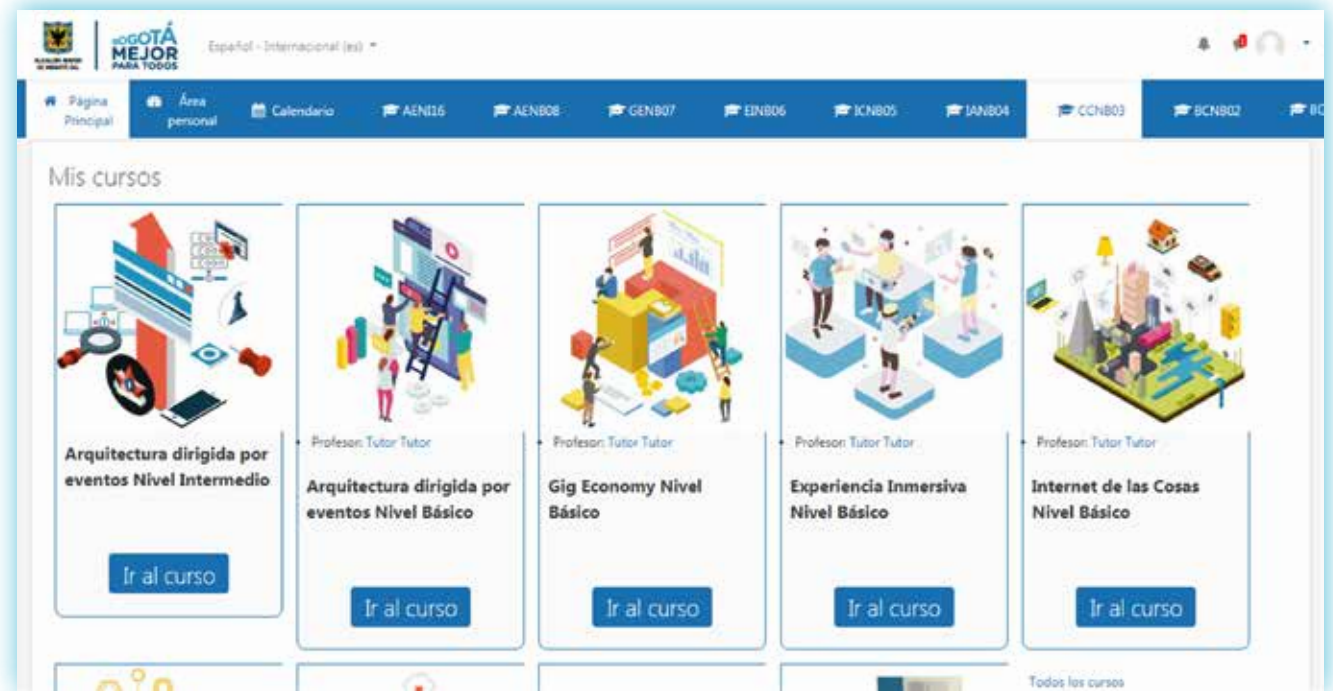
BOGOTÁ MEJOR PARA TODOS

Español - Internacional (es)

Página Principal
Área personal
Calendario
AENI16
AENB08
GENB07
EINB06
ICNB05
IANB04
CCNB03
BCNB02
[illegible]

Mis cursos

Arquitectura dirigida por eventos Nivel Intermedio

Ir al curso

Profesor: Tutor Tutor

Arquitectura dirigida por eventos Nivel Básico

Ir al curso

Profesor: Tutor Tutor

Gig Economy Nivel Básico

Ir al curso

Profesor: Tutor Tutor

Experiencia Inmersiva Nivel Básico

Ir al curso

Profesor: Tutor Tutor

Internet de las Cosas Nivel Básico

Ir al curso

Todos los cursos